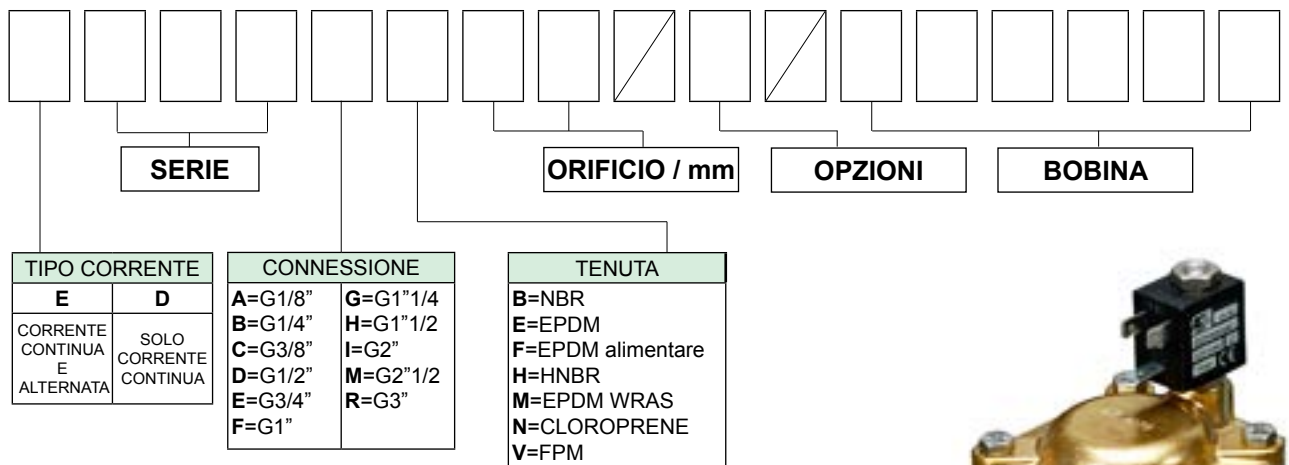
SERIE

ORIFICIO / mm

OPZIONI

BOBINA

| TIPO CORRENTE | |
|---|---|
| **E** | **D** |
| CORRENTE CONTINUA E ALTERNATA | SOLO CORRENTE CONTINUA |

| CONNESSIONE | |
|---|---|
| **A**=G1/8" | **G**=G1"1/4 |
| **B**=G1/4" | **H**=G1"1/2 |
| **C**=G3/8" | **I**=G2" |
| **D**=G1/2" | **M**=G2"1/2 |
| **E**=G3/4" | **R**=G3" |
| **F**=G1" | |

| TENUTA |
|---|
| **B**=NBR |
| **E**=EPDM |
| **F**=EPDM alimentare |
| **H**=HNBR |
| **M**=EPDM WRAS |
| **N**=CLOROPRENE |
| **V**=FPM |